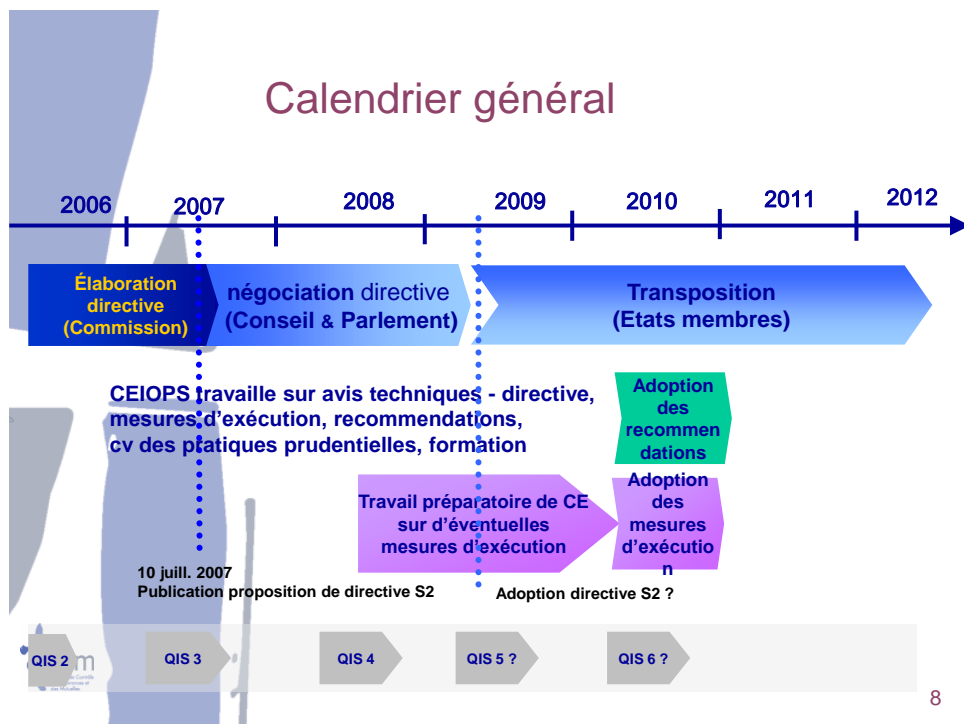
Calendrier général

2006 2007 2008 2009 2010 2011 2012

Élaboration directive (Commission)

négociation directive (Conseil & Parlement)

Transposition (Etats membres)

CEIOPS travaille sur avis techniques - directive, mesures d'exécution, recommendations, cv des pratiques prudentielles, formation

Adoption des recommen dations

Travail préparatoire de CE sur d'éventuelles mesures d'exécution

Adoption des mesures d'exécutio n

10 juill. 2007
Publication proposition de directive S2

Adoption directive S2 ?

QIS 2 QIS 3 QIS 4 QIS 5 ? QIS 6 ?

8